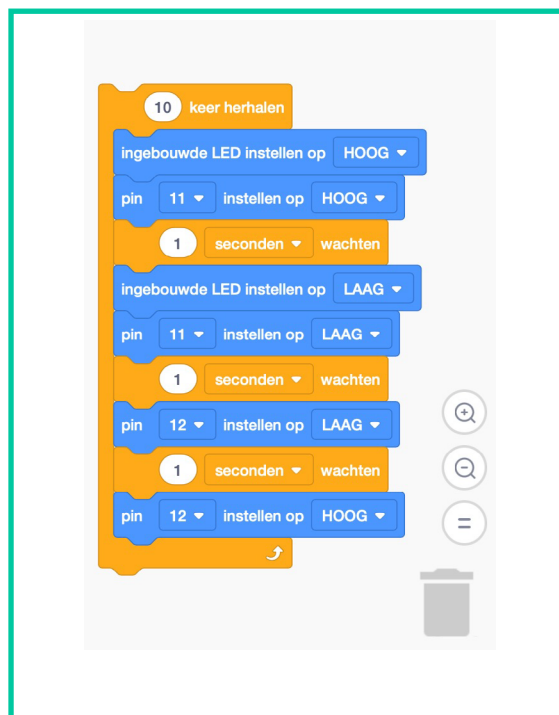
10 keer herhalen

ingebouwde LED instellen op HOOG

pin 11 instellen op HOOG

1 seconden wachten

ingebouwde LED instellen op LAAG

pin 11 instellen op LAAG

1 seconden wachten

pin 12 instellen op LAAG

1 seconden wachten

pin 12 instellen op HOOG

=